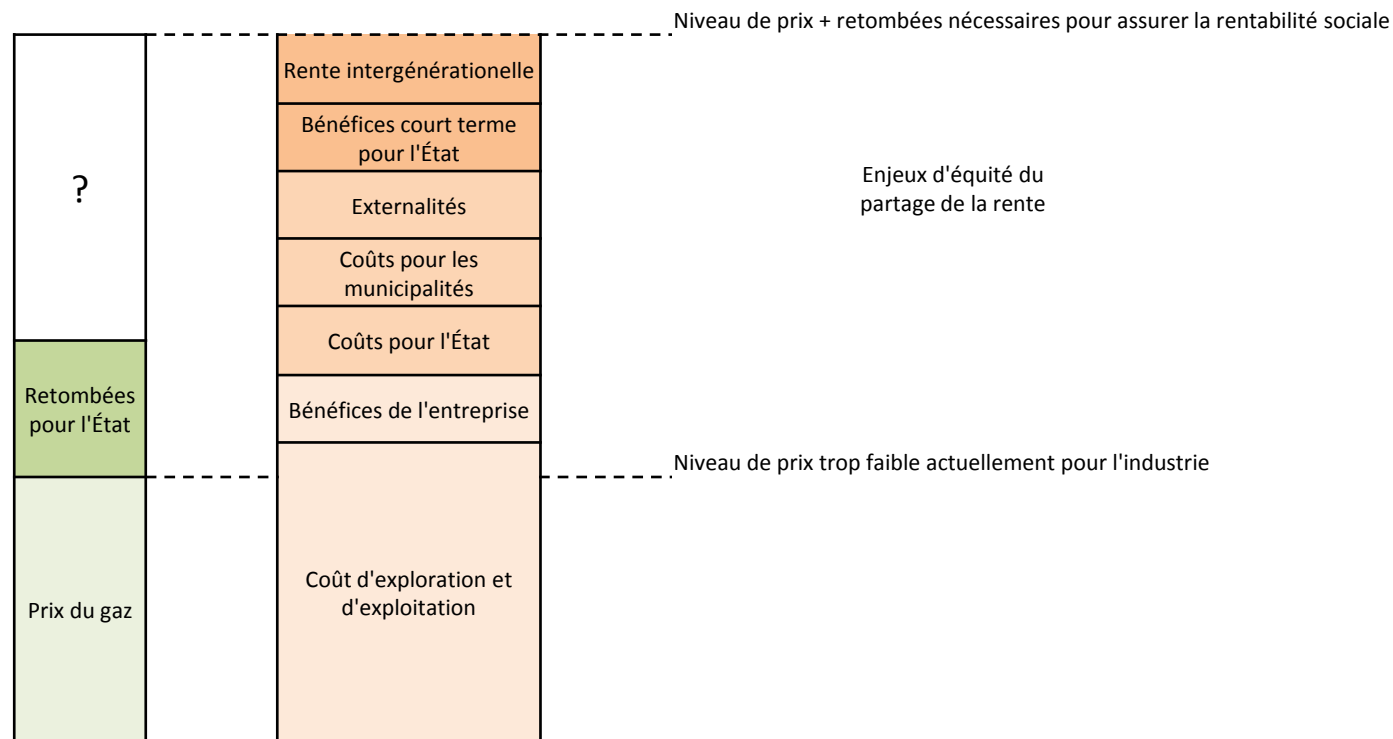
Niveau de prix + retombées nécessaires pour assurer la rentabilité sociale

?

Retombées pour l'État

Prix du gaz

Rente intergénérationelle

Bénéfices court terme pour l'État

Externalités

Coûts pour les municipalités

Coûts pour l'État

Bénéfices de l'entreprise

Coût d'exploration et d'exploitation

Enjeux d'équité du partage de la rente

Niveau de prix trop faible actuellement pour l'industrie